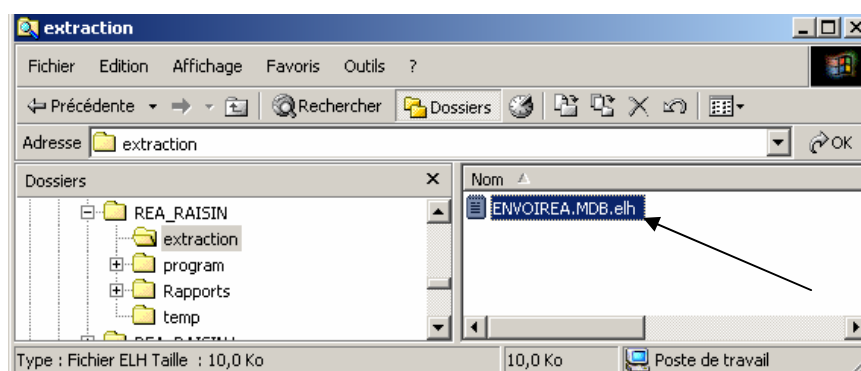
extraction

Fichier Edition Affichage Favoris Outils ?

Précédente Rechercher Dossiers

Adresse extraction

OK

Dossiers

REA_RAISIN

extraction

program

Rapports

temp

Nom

ENVOIREA.MDB.elh

Type : Fichier ELH Taille : 10,0 Ko

10,0 Ko

Poste de travail